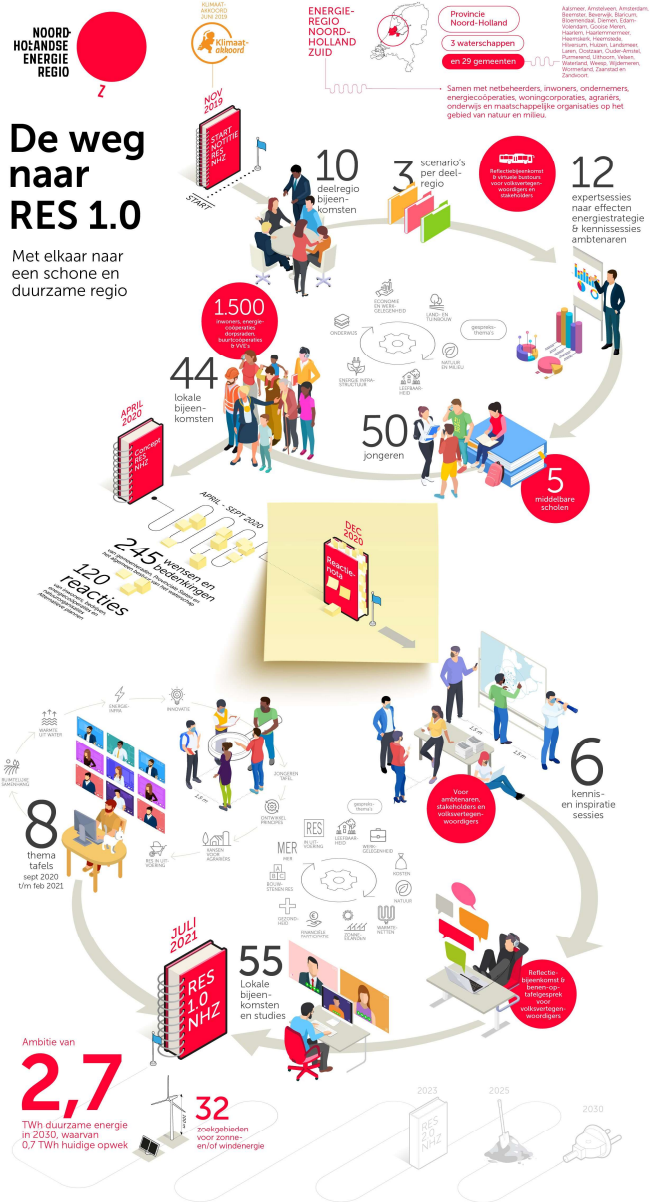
NOORD-HOLLANDSE ENERGIE REGIO

Z

KLIMAAT-AKKOORD JUNI 2019

Klimaat-akkoord

ENERGIE-REGIO NOORD-HOLLAND ZUID

Provincie Noord-Holland

3 waterschappen

en 29 gemeenten

Aalsmeer, Amstelveen, Amsterdam, Beemster, Beverwijk, Blaricum, Bloemendaal, Diemen, Edam-Volendam, Gooise Meren, Haarlem, Haarlemmermeer, Heemskerk, Heemstede, Hilversum, Huizen, Landsmeer, Laren, Oostzaan, Ouder-Amstel, Purmerend, Uithoorn, Velsen, Waterland, Weesp, Wijdemeren, Wormerland, Zaanstad en Zandvoort

Samen met netbeheerders, inwoners, ondernemers, energiecoöperaties, woningcorporaties, agrariërs, onderwijs en maatschappelijke organisaties op het gebied van natuur en milieu.

De weg naar RES 1.0

Met elkaar naar een schone en duurzame regio

NOV 2019

START NOTITIE RES NHZ

START

10 deelregio bijeen-komsten

3 scenario's per deel-regio

Reflectiebijeenkomst & virtuele bustours voor volksvertegen-woordigers en stakeholders

12 expertsessies naar effecten energiestrategie & kennissessies ambtenaren

1.500 inwoners, energie-coöperaties dorpsraden, buurtcoöperaties & VVE's

ECONOMIE EN WERK-GELEGENHEID

LAND- EN TUINBOUW

ONDERWIJS

gespreks-thema's

NATUUR EN MILIEU

ENERGIE INFRA-STRUCTUUR

LEEFBAAR-HEID

44 lokale bijeen-komsten

50 jongeren

5 middelbare scholen

APRIL 2020

Concept RES NHZ

APRIL - SEPT 2020

245 wensen en bedenkingen

van gemeenteraden, Provinciale Staten en Algemeen Besturen van de waterschappen

120 reacties

van stakeholders, organisaties, inwoners en samenwerkings-verbanden

DEC 2020

Reactie-nota

ENERGIE-HUB'S

INNOVATIE

WARMTE UIT WATER

RUIMTELIJKE SAMENHANG

JONGEREN TAFEL

2,5 m

2,5 m

2,5 m

ONTWERP-PRINCIPES

KANSEN VOOR AGRARIERS

RES IN UITVOERING

8 thema tafels

sept 2020 t/m feb 2021

6 kennis- en inspiratie sessies

Voor ambtenaren, stakeholders en volksvertegen-woordigers

gespreks-thema's

RES IN UIT-VOERING

LEEFBAAR-HEID

WERK-GELEGENHEID

MER

KOSTEN

BOUW-STENEN RES

NATUUR

GEZOND-HEID

FINANCIËLE PARTICIPATIE

ZONNE-LADDER

WARMTE-NETTEN

Reflectie-bijeenkomst & benen-op-tafelgesprek voor volksvertegen-woordigers

JULI 2021

RES 1.0 NHZ

55 Lokale bijeen-komsten en studies

Ambitie van

2,7

TWh duurzame energie in 2030, waarvan 0,7 TWh huidige opwek

32 zoekgebieden voor zonne- en/of windenergie

2023

RES 2.0 NHZ

2025

2030